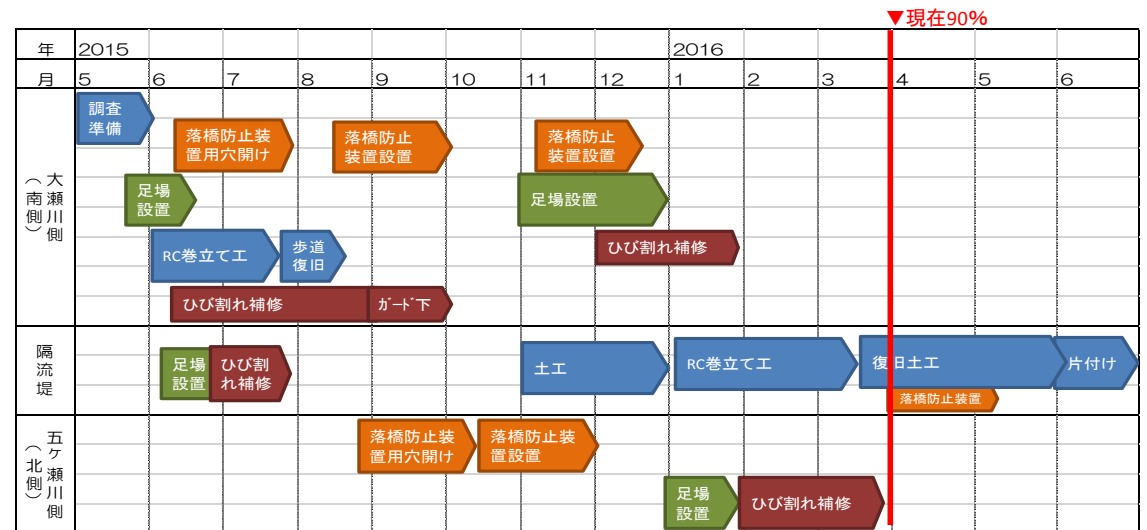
▼現在90%

| 年 | 2015 | | | | | | | | 2016 | | | | | |
|---|---|---|---|---|---|---|---|---|---|---|---|---|---|---|
| 月 | 5 | 6 | 7 | 8 | 9 | 10 | 11 | 12 | 1 | 2 | 3 | 4 | 5 | 6 |

大瀬川側（南側）
調査準備
落橋防止装置用穴開け
落橋防止装置設置
落橋防止装置設置
足場設置
足場設置
RC巻立て工
歩道復旧
ひび割れ補修
ひび割れ補修
ｶﾞｰﾄﾞ下

隔流堤
足場設置
ひび割れ補修
土工
RC巻立て工
復旧土工
片付け
落橋防止装置

五ケ瀬川側（北側）
落橋防止装置用穴開け
落橋防止装置設置
足場設置
ひび割れ補修